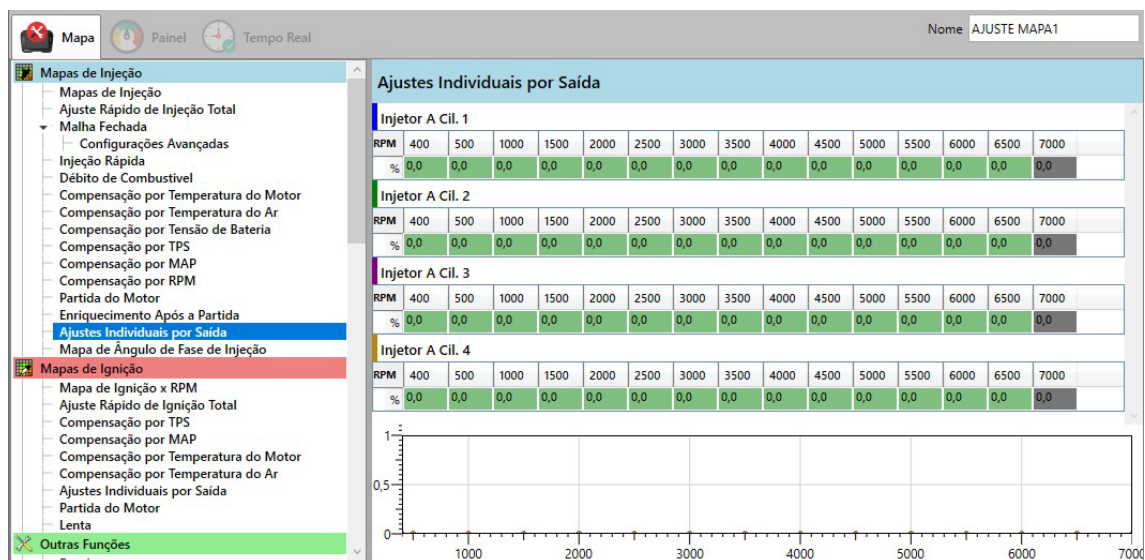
Mapa Painel Tempo Real

Nome AJUSTE MAPA1

Mapas de Injeção
Mapas de Injeção
Ajuste Rápido de Injeção Total
Malha Fechada
Configurações Avançadas
Injeção Rápida
Débito de Combustível
Compensação por Temperatura do Motor
Compensação por Temperatura do Ar
Compensação por Tensão de Bateria
Compensação por TPS
Compensação por MAP
Compensação por RPM
Partida do Motor
Enriquecimento Após a Partida
Ajustes Individuais por Saída
Mapa de Ângulo de Fase de Injeção
Mapas de Ignição
Mapa de Ignição x RPM
Ajuste Rápido de Ignição Total
Compensação por TPS
Compensação por MAP
Compensação por Temperatura do Motor
Compensação por Temperatura do Ar
Ajustes Individuais por Saída
Partida do Motor
Lenta
Outras Funções

Ajustes Individuais por Saída

Injetor A Cil. 1

| RPM | 400 | 500 | 1000 | 1500 | 2000 | 2500 | 3000 | 3500 | 4000 | 4500 | 5000 | 5500 | 6000 | 6500 | 7000 |
|---|---|---|---|---|---|---|---|---|---|---|---|---|---|---|---|
| % | 0,0 | 0,0 | 0,0 | 0,0 | 0,0 | 0,0 | 0,0 | 0,0 | 0,0 | 0,0 | 0,0 | 0,0 | 0,0 | 0,0 | 0,0 |

Injetor A Cil. 2

| RPM | 400 | 500 | 1000 | 1500 | 2000 | 2500 | 3000 | 3500 | 4000 | 4500 | 5000 | 5500 | 6000 | 6500 | 7000 |
|---|---|---|---|---|---|---|---|---|---|---|---|---|---|---|---|
| % | 0,0 | 0,0 | 0,0 | 0,0 | 0,0 | 0,0 | 0,0 | 0,0 | 0,0 | 0,0 | 0,0 | 0,0 | 0,0 | 0,0 | 0,0 |

Injetor A Cil. 3

| RPM | 400 | 500 | 1000 | 1500 | 2000 | 2500 | 3000 | 3500 | 4000 | 4500 | 5000 | 5500 | 6000 | 6500 | 7000 |
|---|---|---|---|---|---|---|---|---|---|---|---|---|---|---|---|
| % | 0,0 | 0,0 | 0,0 | 0,0 | 0,0 | 0,0 | 0,0 | 0,0 | 0,0 | 0,0 | 0,0 | 0,0 | 0,0 | 0,0 | 0,0 |

Injetor A Cil. 4

| RPM | 400 | 500 | 1000 | 1500 | 2000 | 2500 | 3000 | 3500 | 4000 | 4500 | 5000 | 5500 | 6000 | 6500 | 7000 |
|---|---|---|---|---|---|---|---|---|---|---|---|---|---|---|---|
| % | 0,0 | 0,0 | 0,0 | 0,0 | 0,0 | 0,0 | 0,0 | 0,0 | 0,0 | 0,0 | 0,0 | 0,0 | 0,0 | 0,0 | 0,0 |

1
0,5
0
1000 2000 3000 4000 5000 6000 7000